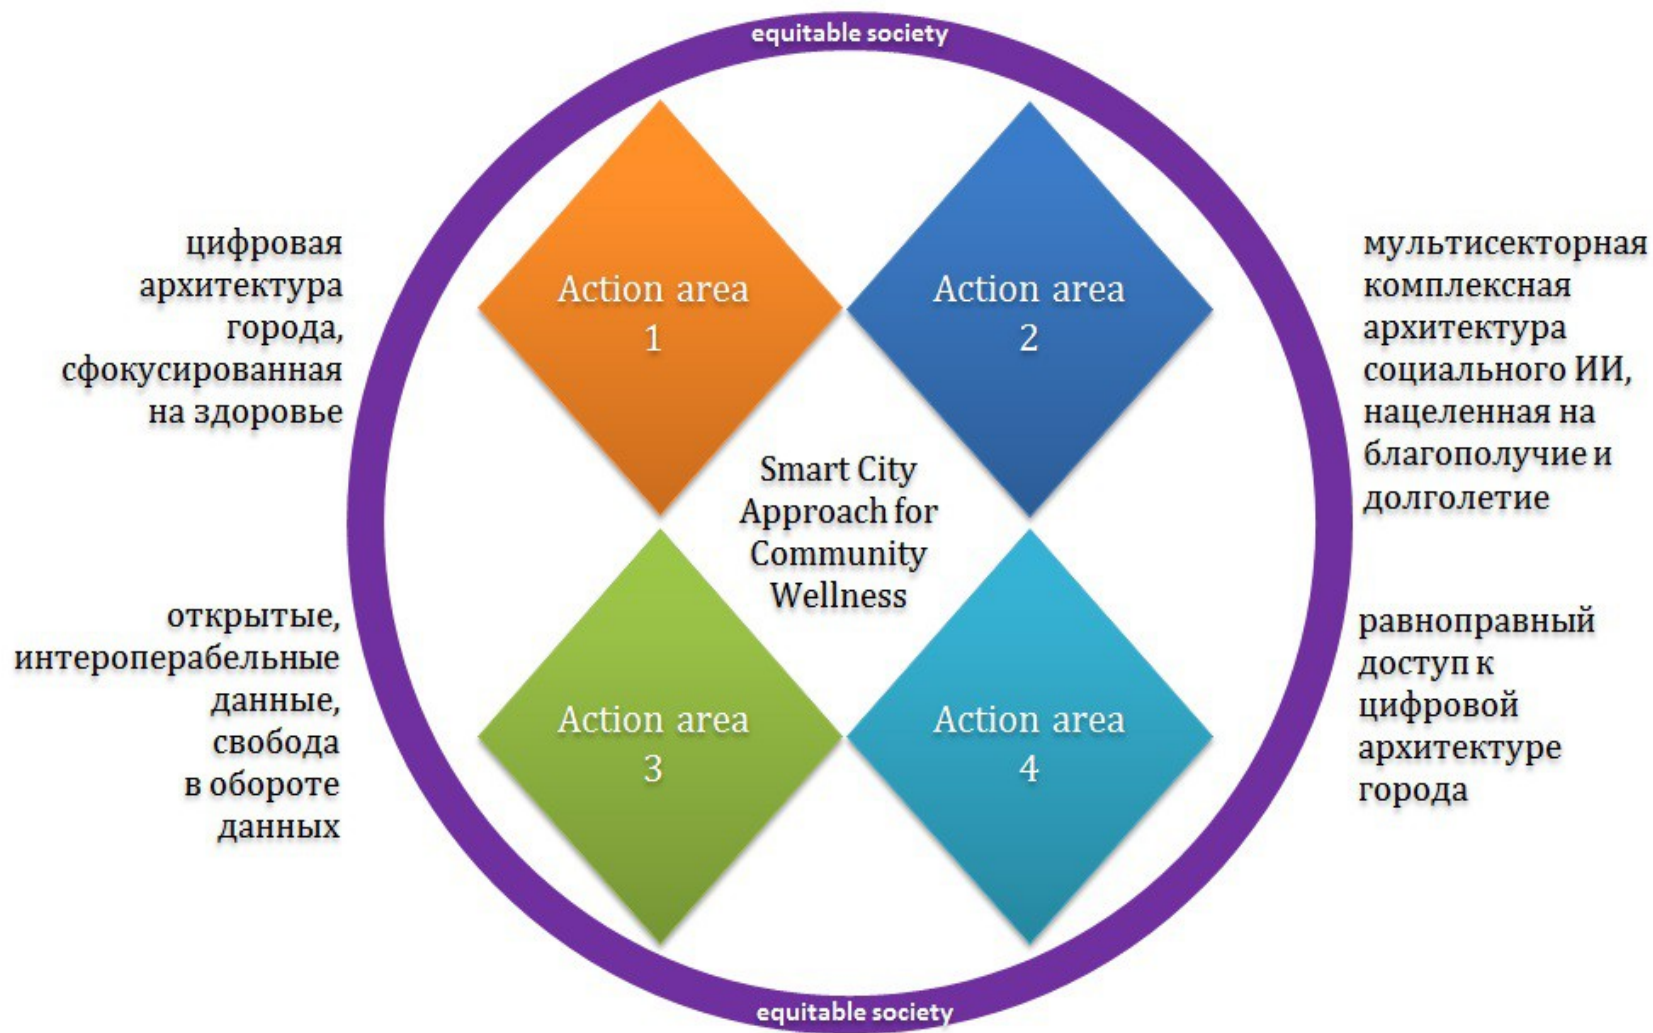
equitable society

цифровая архитектура города, сфокусированная на здоровье

Action area 1

Action area 2

мультисекторная комплексная архитектура социального ИИ, нацеленная на благополучие и долголетие

Smart City Approach for Community Wellness

открытые, интероперабельные данные, свобода в обороте данных

Action area 3

Action area 4

равноправный доступ к цифровой архитектуре города

equitable society